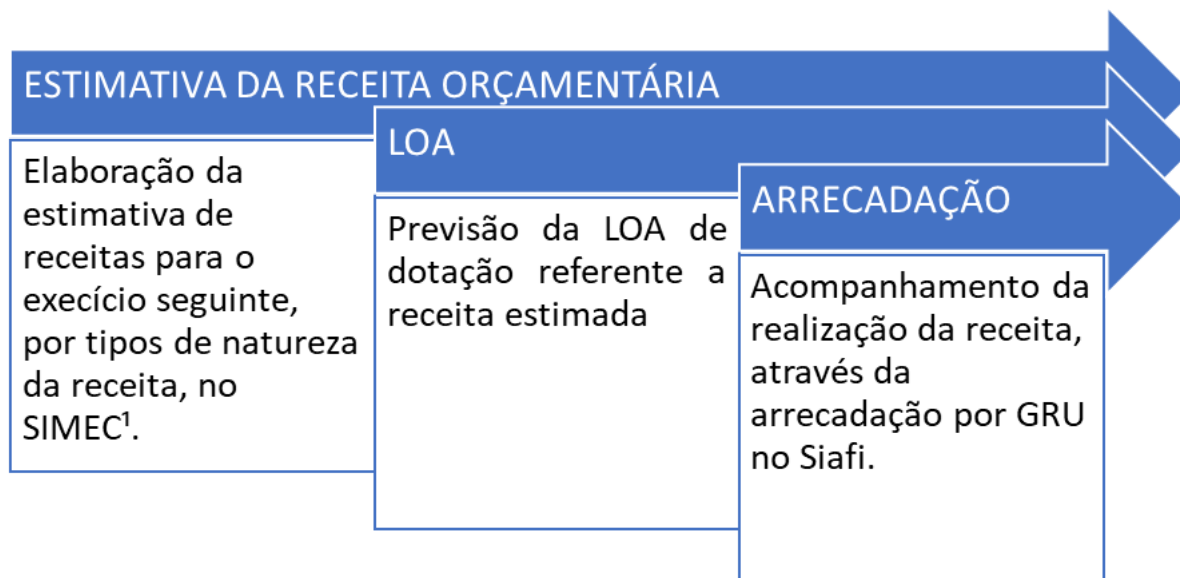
ESTIMATIVA DA RECEITA ORÇAMENTÁRIA

Elaboração da estimativa de receitas para o execício seguinte, por tipos de natureza da receita, no SIMEC¹.

LOA

Previsão da LOA de dotação referente a receita estimada

ARRECADAÇÃO

Acompanhamento da realização da receita, através da arrecadação por GRU no Siafi.